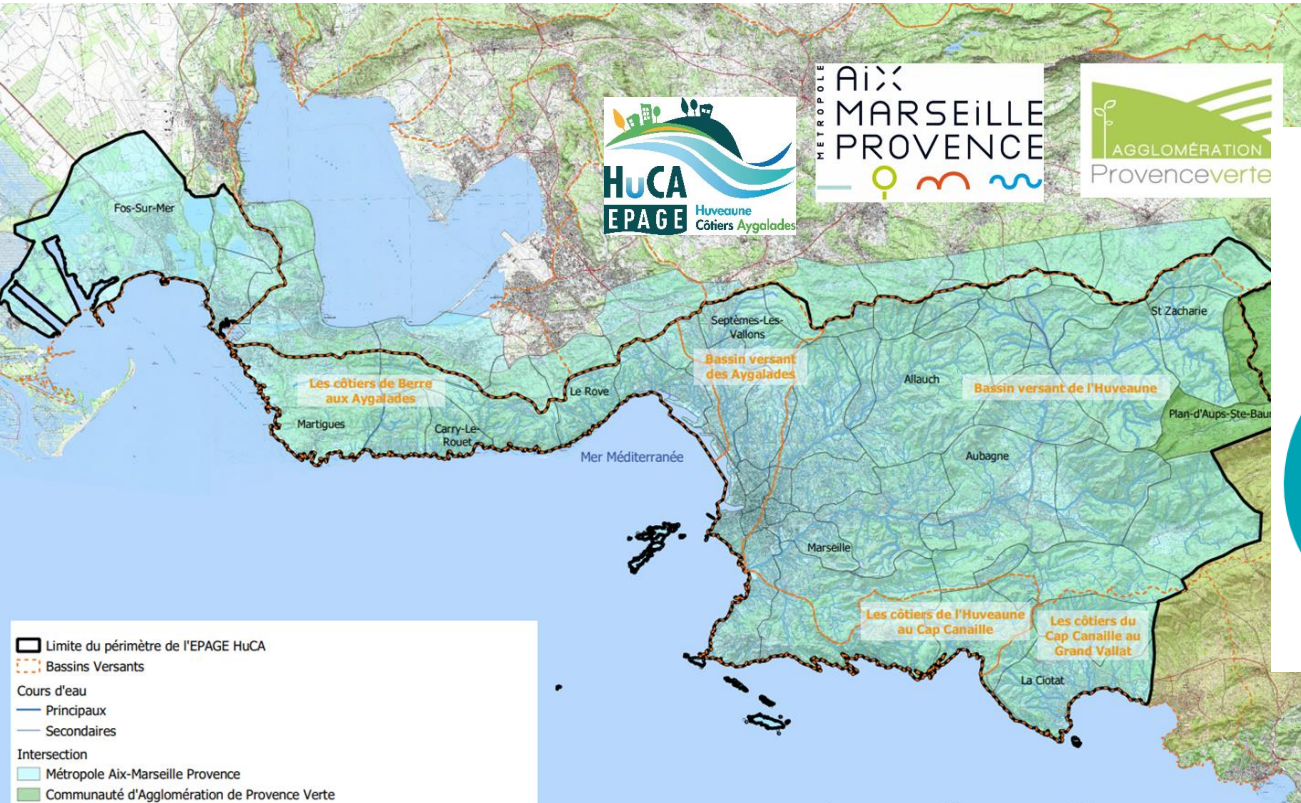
HuCA EPAGE Huveaune Côtiers Aygalades

MÉTROPOLE AIX MARSEILLE PROVENCE

AGGLOMÉRATION Provenceverte

Fos-Sur-Mer

Septèmes-Les-Vallons

Bassin versant des Aygalades

St Zacharie

Les côtiers de Berre aux Aygalades

Le Rove

Allauch

Bassin versant de l'Huveaune

Plan-d'Aups-Ste-Baum

Martigues

Carry-Le-Rouet

Mer Méditerranée

Aubagne

Marseille

Les côtiers de l'Huveaune au Cap Canaille

Les côtiers du Cap Canaille au Grand Vallat

La Ciotat

Limite du périmètre de l'EPAGE HuCA
Bassins Versants
Cours d'eau
Principaux
Secondaires
Intersection
Métropole Aix-Marseille Provence
Communauté d'Agglomération de Provence Verte